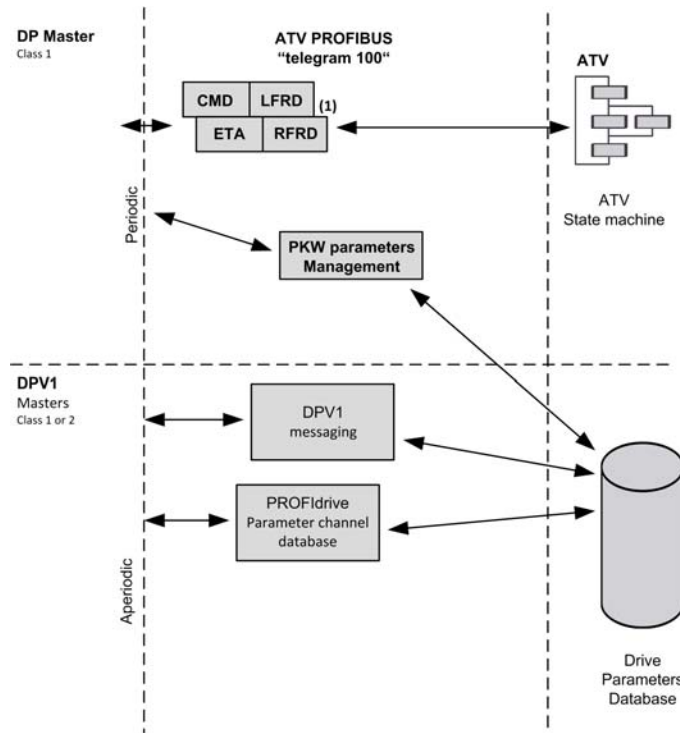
DP Master
Class 1

ATV PROFIBUS
"telegram 100"

CMD LFRD (1)
ETA RFRD

ATV

ATV
State machine

Periodic

PKW parameters
Management

DPV1
Masters
Class 1 or 2

DPV1
messaging

PROFIdrive
Parameter channel
database

Aperiodic

Drive
Parameters
Database